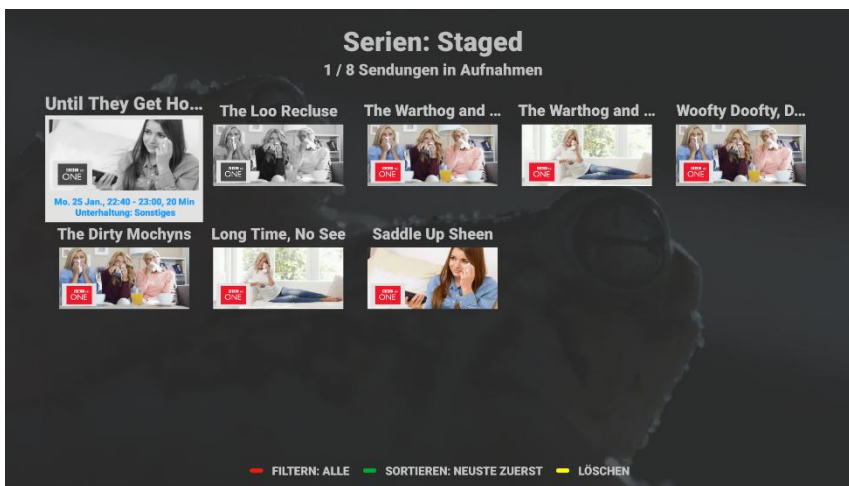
Serien: Staged
1 / 8 Sendungen in Aufnahmen

Until They Get Ho...
BBC ONE
Mo. 25 Jan., 22:40 - 23:00, 20 Min
Unterhaltung: Sonstiges

The Loo Recluse
BBC ONE

The Warthog and ...
BBC ONE

The Warthog and ...
BBC ONE

Woofty Doofty, D...
BBC ONE

The Dirty Mochyns
BBC ONE

Long Time, No See
BBC ONE

Saddle Up Sheen
BBC ONE

FILTERN: ALLE SORTIEREN: NEUSTE ZUERST LÖSCHEN